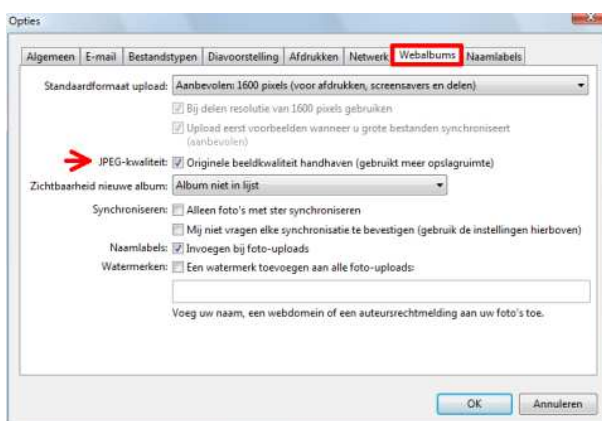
Opties

Algemeen | E-mail | Bestandstypen | Diavoorstelling | Afdrukken | Netwerk | Webalbums | Naamlabels

Standaardformaat upload: Aanbevolen: 1600 pixels (voor afdrukken, screensavers en delen)

Bij delen resolutie van 1600 pixels gebruiken

Upload eerst voorbeelden wanneer u grote bestanden synchroniseert (aanbevolen)

JPEG-kwaliteit: Originele beeldkwaliteit handhaven (gebruikt meer opslagruimte)

Zichtbaarheid nieuwe album: Album niet in lijst

Synchroniseren: Alleen foto's met ster synchroniseren

Mij niet vragen elke synchronisatie te bevestigen (gebruik de instellingen hierboven)

Naamlabels: Invoegen bij foto-uploads

Watermerken: Een watermerk toevoegen aan alle foto-uploads:

Voeg uw naam, een webdomein of een auteursrechtmelding aan uw foto's toe.

OK

Annuleren